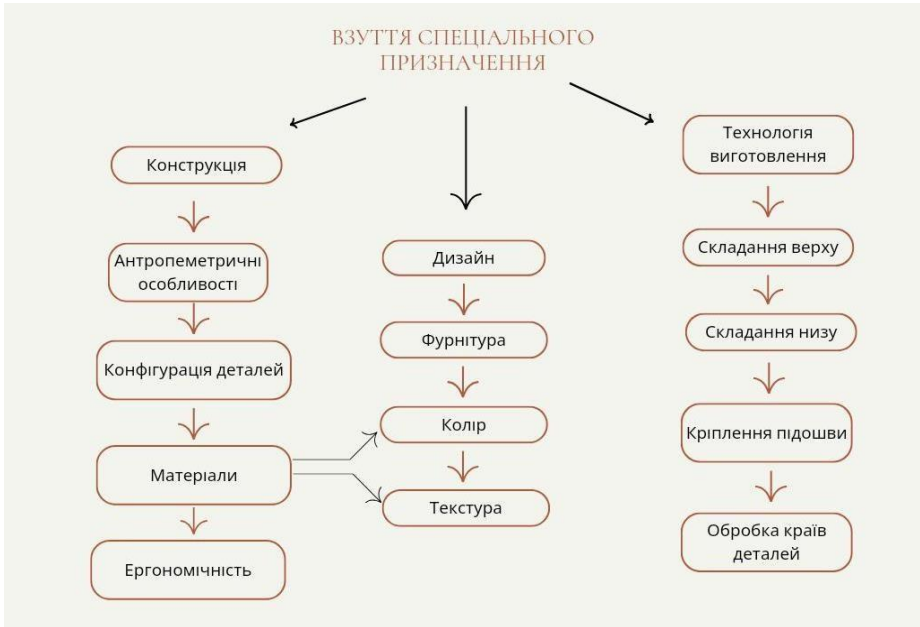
ВЗУТТЯ СПЕЦІАЛЬНОГО ПРИЗНАЧЕННЯ

Конструкція

Антропеметричні особливості

Конфігурація деталей

Матеріали

Ергономічність

Дизайн

Фурнітура

Колір

Текстура

Технологія виготовлення

Складання верху

Складання низу

Кріплення підошви

Обробка країв деталей